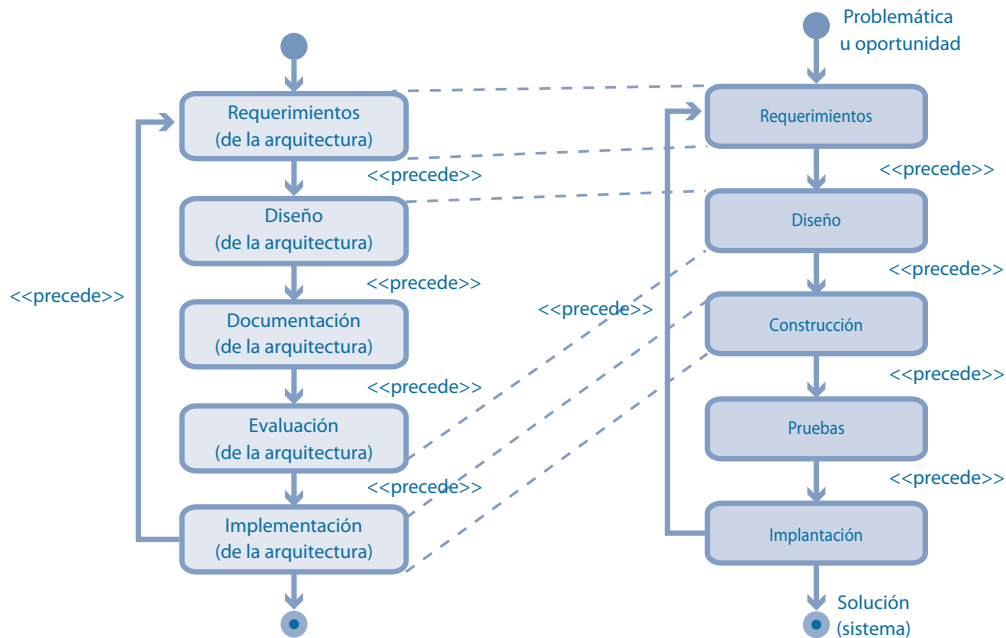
Requerimientos
(de la arquitectura)

<<precede>>

Diseño
(de la arquitectura)

<<precede>>

Documentación
(de la arquitectura)

<<precede>>

Evaluación
(de la arquitectura)

<<precede>>

Implementación
(de la arquitectura)

<<precede>>

<<precede>>

Problemática
u oportunidad

Requerimientos

<<precede>>

Diseño

<<precede>>

Construcción

<<precede>>

Pruebas

<<precede>>

Implantación

Solución
(sistema)